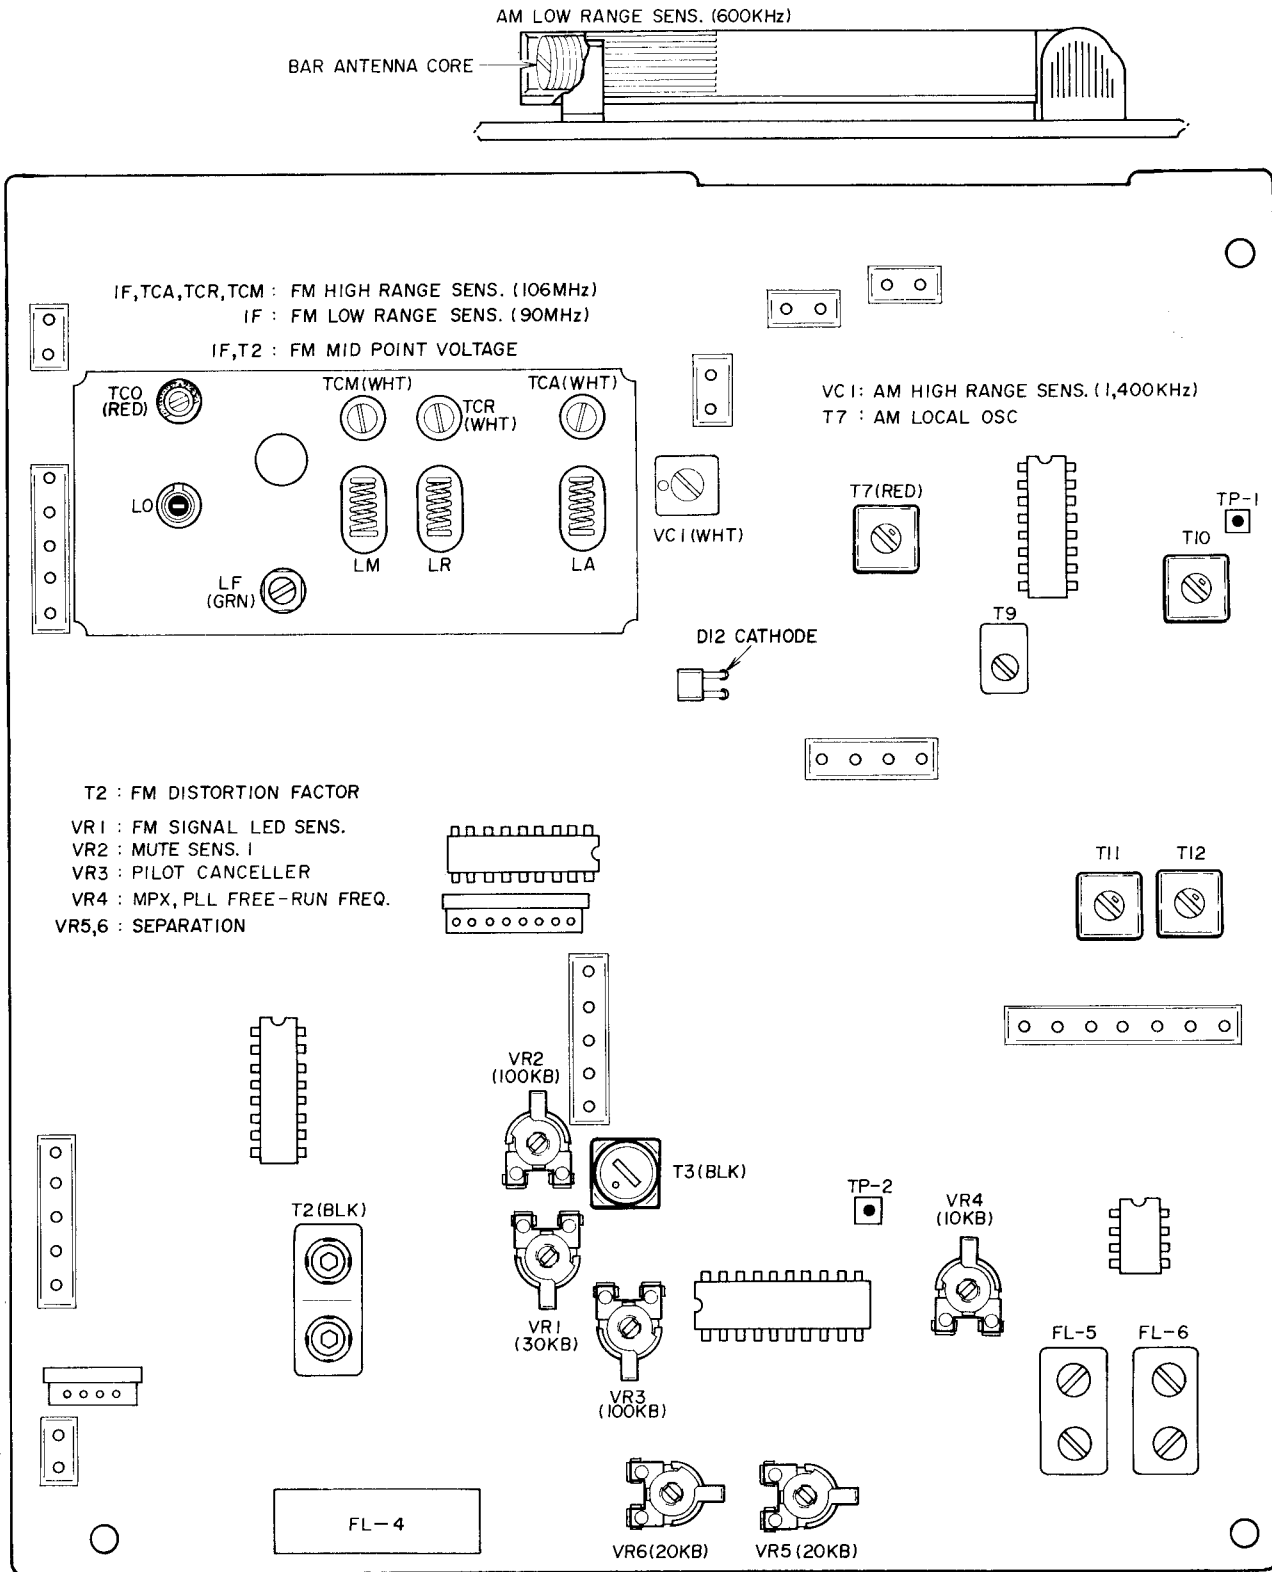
AM LOW RANGE SENS. (600KHz)

BAR ANTENNA CORE

IF,TCA,TCR,TCM : FM HIGH RANGE SENS. (106MHz)
IF : FM LOW RANGE SENS. (90MHz)
IF,T2 : FM MID POINT VOLTAGE

TCO (RED)
TCM(WHT)
TCR (WHT)
TCA(WHT)
LO
LM
LR
LA
LF (GRN)

VC1: AM HIGH RANGE SENS. (1,400KHz)
T7 : AM LOCAL OSC

VC1(WHT)
T7(RED)
TP-1
T10
T9
D12 CATHODE

T2 : FM DISTORTION FACTOR
VR1 : FM SIGNAL LED SENS.
VR2 : MUTE SENS. 1
VR3 : PILOT CANCELLER
VR4 : MPX, PLL FREE-RUN FREQ.
VR5,6 : SEPARATION

T11
T12

VR2 (100KB)
T3(BLK)
TP-2
VR4 (10KB)
T2(BLK)
VR1 (30KB)
VR3 (100KB)
FL-5
FL-6
FL-4
VR6(20KB)
VR5(20KB)